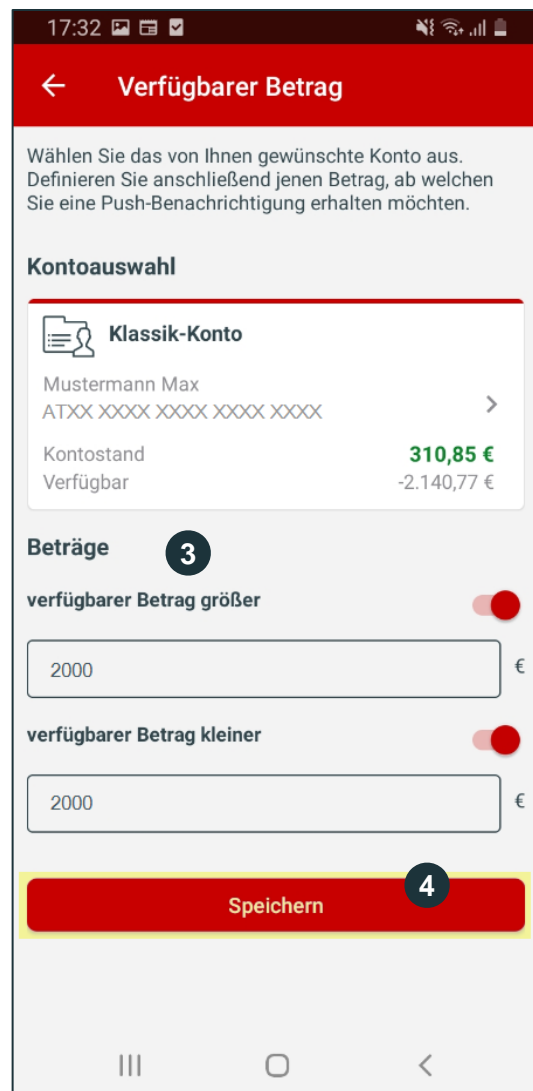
17:32

Verfügbarer Betrag

Wählen Sie das von Ihnen gewünschte Konto aus. Definieren Sie anschließend jenen Betrag, ab welchen Sie eine Push-Benachrichtigung erhalten möchten.

Kontoauswahl

Klassik-Konto

Mustermann Max
ATXX XXXX XXXX XXXX XXXX

Kontostand 310,85 €
Verfügbar -2.140,77 €

Beträge

3

verfügbarer Betrag größer

2000 €

verfügbarer Betrag kleiner

2000 €

4

Speichern